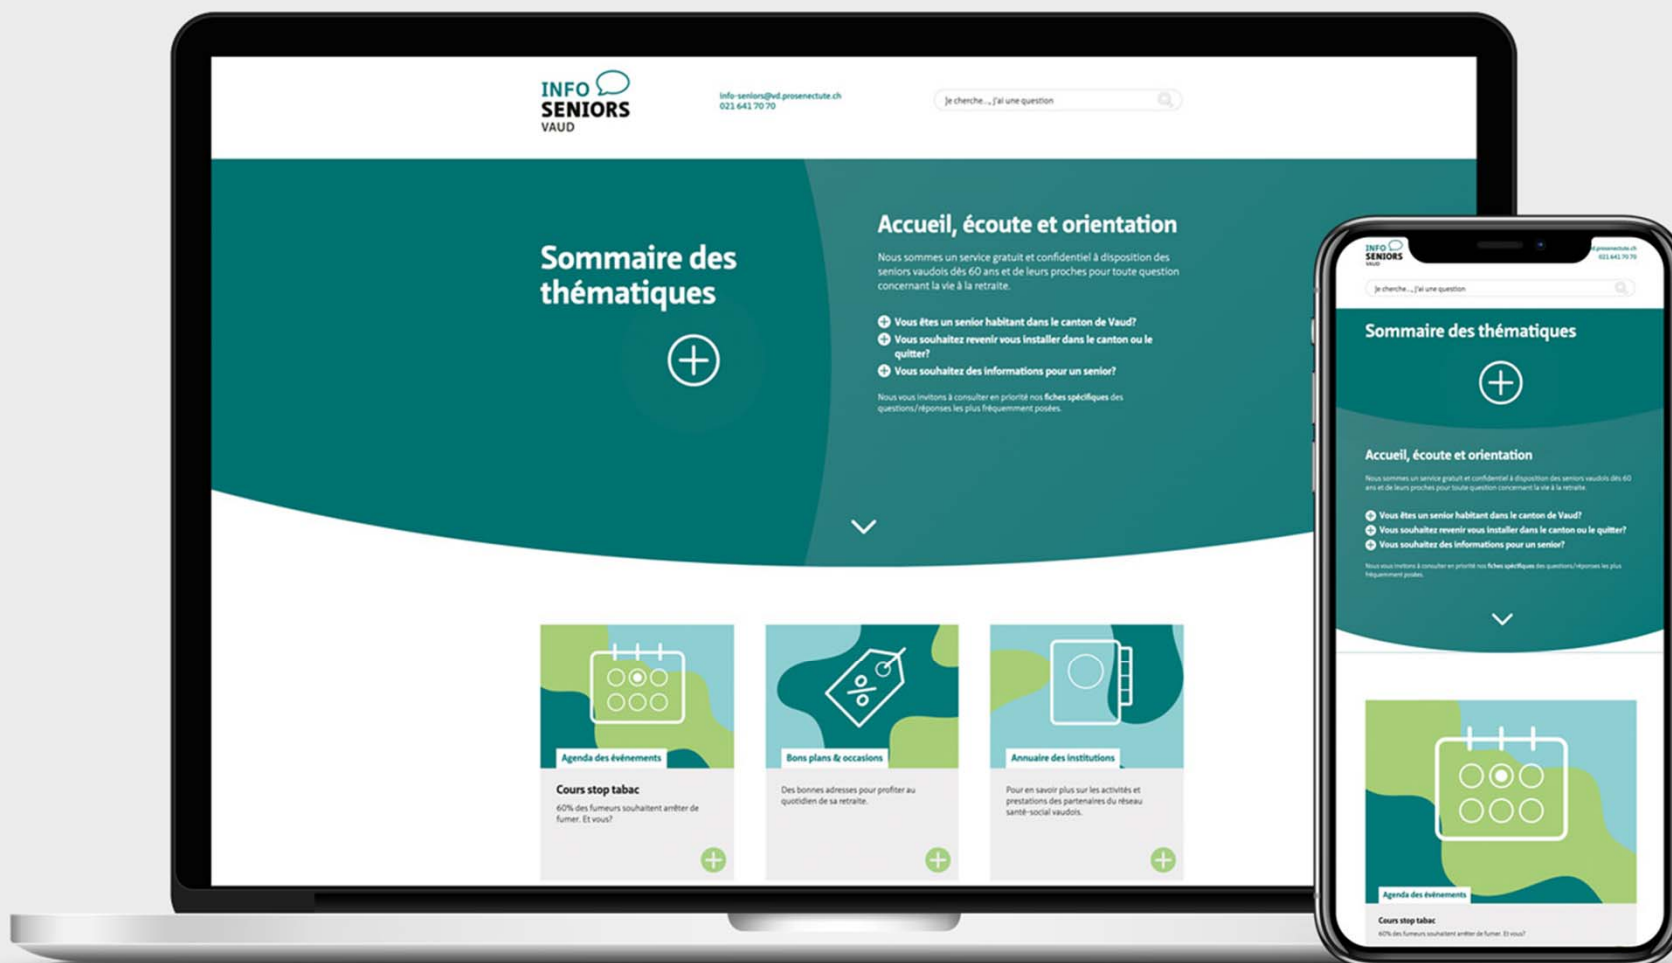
INFO SENIORS VAUD

info-seniors@vd.prosenectute.ch
021 641 70 70

Je cherche..., j'ai une question

Sommaire des thématiques

Accueil, écoute et orientation

Nous sommes un service gratuit et confidentiel à disposition des seniors vaudois dès 60 ans et de leurs proches pour toute question concernant la vie à la retraite.

Vous êtes un senior habitant dans le canton de Vaud?
Vous souhaitez revenir vous installer dans le canton ou le quitter?
Vous souhaitez des informations pour un senior?

Nous vous invitons à consulter en priorité nos fiches spécifiques des questions/réponses les plus fréquemment posées.

Agenda des événements
Cours stop tabac
60% des fumeurs souhaitent arrêter de fumer. Et vous?

Bons plans & occasions
Des bonnes adresses pour profiter au quotidien de sa retraite.

Annuaire des institutions
Pour en savoir plus sur les activités et prestations des partenaires du réseau santé-social vaudois.

INFO SENIORS VAUD
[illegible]prosenectute.ch
021 641 70 70
Je cherche..., j'ai une question

Sommaire des thématiques

Accueil, écoute et orientation

Nous sommes un service gratuit et confidentiel à disposition des seniors vaudois dès 60 ans et de leurs proches pour toute question concernant la vie à la retraite.

Vous êtes un senior habitant dans le canton de Vaud?
Vous souhaitez revenir vous installer dans le canton ou le quitter?
Vous souhaitez des informations pour un senior?

Nous vous invitons à consulter en priorité nos fiches spécifiques des questions/réponses les plus fréquemment posées.

Agenda des événements
Cours stop tabac
60% des fumeurs souhaitent arrêter de fumer. Et vous?